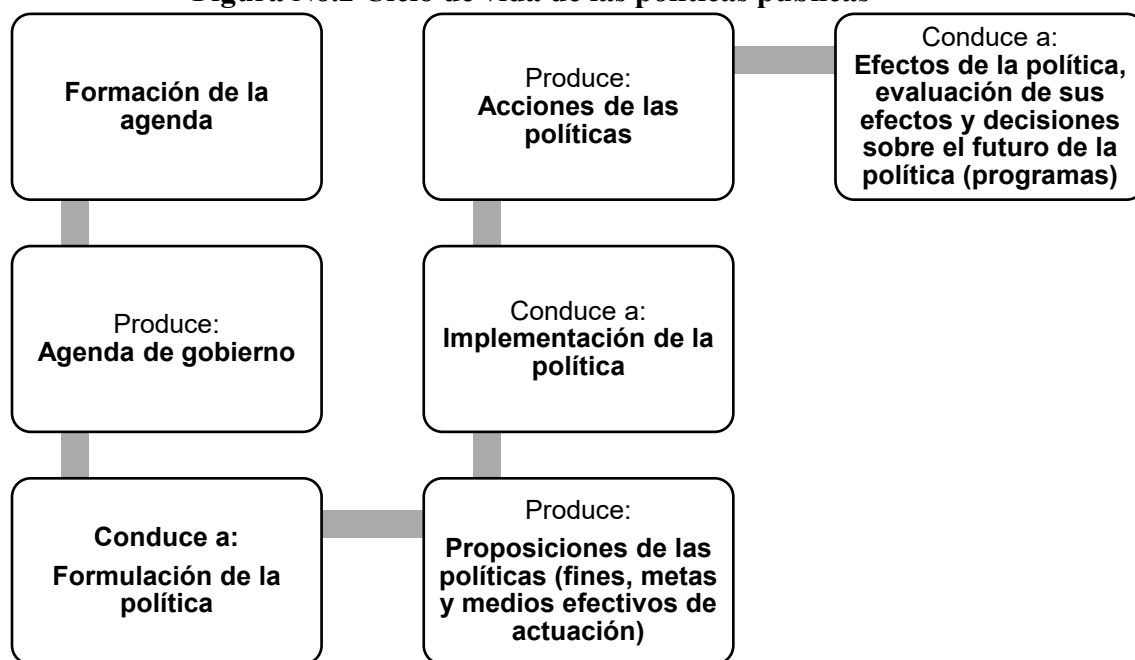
Figura No.2 Ciclo de vida de las políticas públicas

Formación de la agenda

Produce:
Agenda de gobierno

Conduce a:
Formulación de la política

Produce:
Proposiciones de las políticas (fines, metas y medios efectivos de actuación)

Conduce a:
Implementación de la política

Produce:
Acciones de las políticas

Conduce a:
Efectos de la política, evaluación de sus efectos y decisiones sobre el futuro de la política (programas)